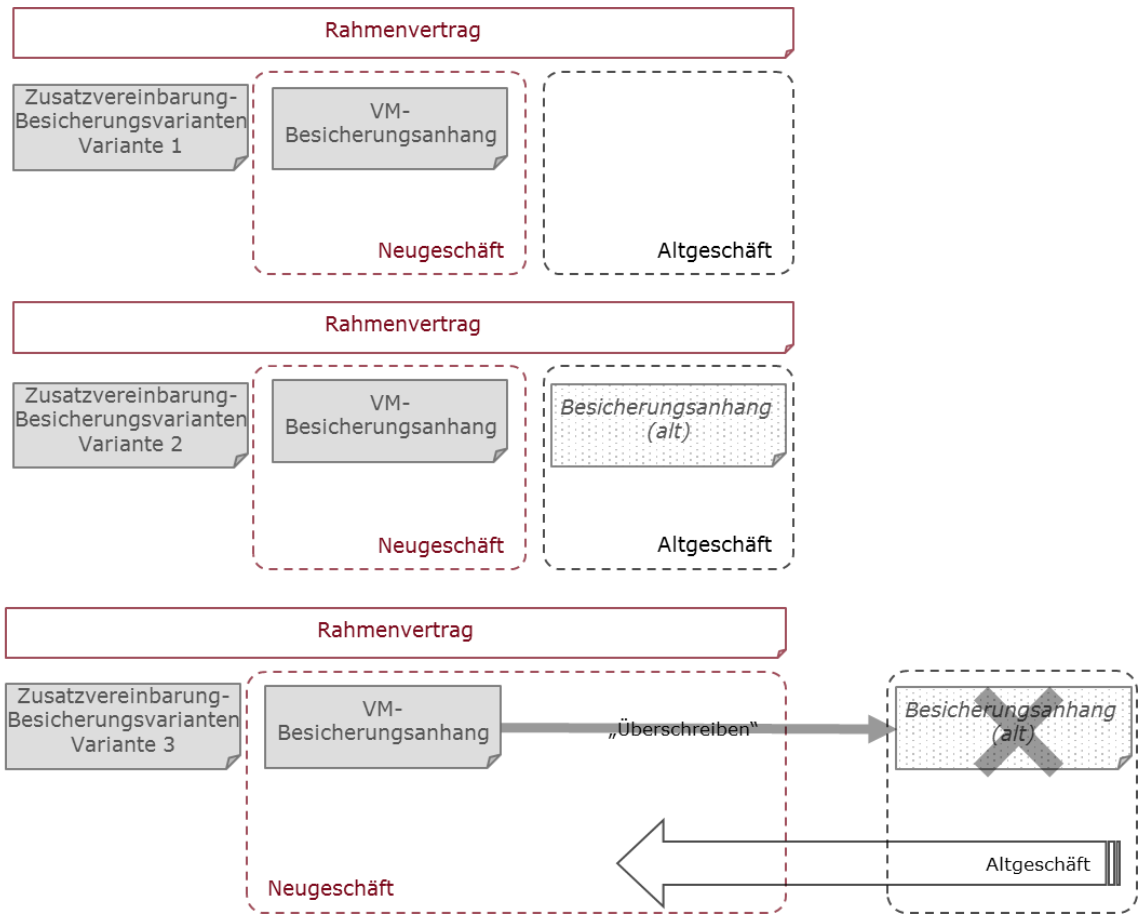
Rahmenvertrag

Zusatzvereinbarung-Besicherungsvarianten Variante 1

VM-Besicherungsanhang

Neugeschäft

Altgeschäft

Rahmenvertrag

Zusatzvereinbarung-Besicherungsvarianten Variante 2

VM-Besicherungsanhang

Besicherungsanhang (alt)

Neugeschäft

Altgeschäft

Rahmenvertrag

Zusatzvereinbarung-Besicherungsvarianten Variante 3

VM-Besicherungsanhang

„Überschreiben"

Besicherungsanhang (alt)

Altgeschäft

Neugeschäft